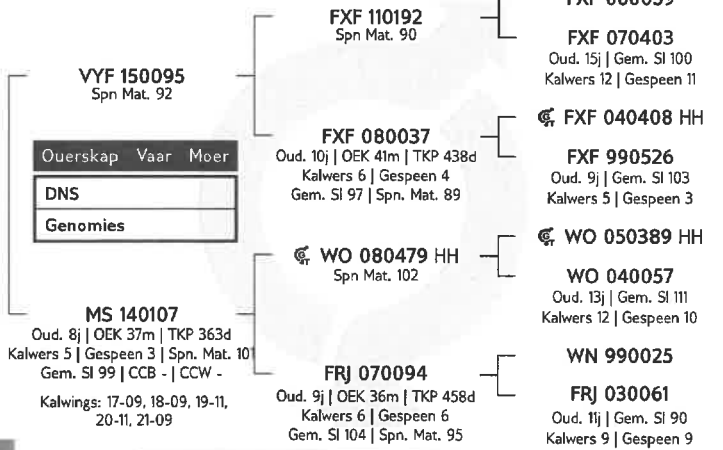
FXF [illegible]

FXF 110192
Spn Mat. 90

FXF 070403
Oud. 15j | Gem. Sl 100
Kalwers 12 | Gespeen 11

VYF 150095
Spn Mat. 92

Ouerskap Vaar Moer

DNS

Genomies

FXF 080037
Oud. 10j | OEK 41m | TKP 438d
Kalwers 6 | Gespeen 4
Gem. Sl 97 | Spn. Mat. 89

FXF 040408 HH

FXF 990526
Oud. 9j | Gem. Sl 103
Kalwers 5 | Gespeen 3

WO 080479 HH
Spn Mat. 102

WO 050389 HH

WO 040057
Oud. 13j | Gem. Sl 111
Kalwers 12 | Gespeen 10

MS 140107
Oud. 8j | OEK 37m | TKP 363d
Kalwers 5 | Gespeen 3 | Spn. Mat. 101
Gem. Sl 99 | CCB - | CCW -

Kalwings: 17-09, 18-09, 19-11, 20-11, 21-09

FRJ 070094
Oud. 9j | OEK 36m | TKP 458d
Kalwers 6 | Gespeen 6
Gem. Sl 104 | Spn. Mat. 95

WN 990025

FRJ 030061
Oud. 11j | Gem. Sl 90
Kalwers 9 | Gespeen 9